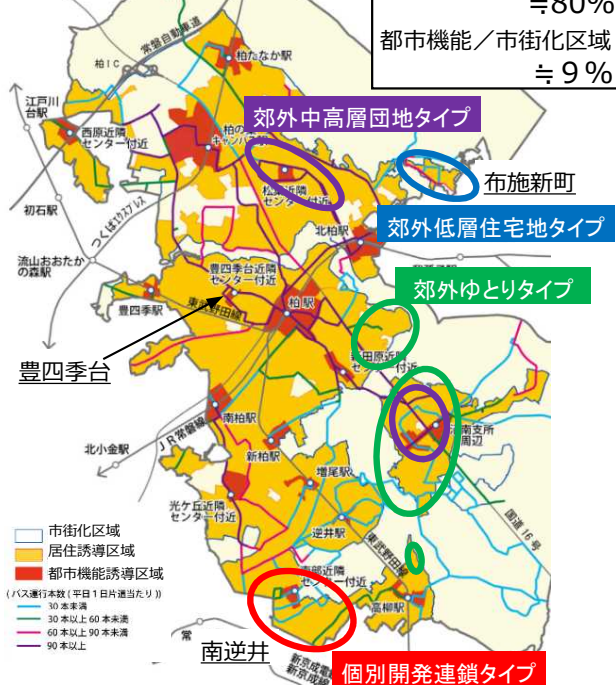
≒80%
都市機能／市街化区域
≒９％

常磐自動車道
柏たなか駅
柏ＩＣ
江戸川台駅
西原近隣センター付近
柏の葉キャンパス駅
郊外中高層団地タイプ
松葉近隣センター付近
布施新町
初石駅
つくばエクスプレス
北柏駅
郊外低層住宅地タイプ
流山おおたかの森駅
豊四季台近隣センター付近
郊外ゆとりタイプ
豊四季駅
東武野田線
柏駅
豊四季台
藤心近隣センター付近
南柏駅
沼南支所周辺
北小金駅
ＪＲ常磐線
新柏駅
増尾駅
光ケ丘近隣センター付近
国道16号
市街化区域
居住誘導区域
都市機能誘導区域
（バス運行本数（平日１日片道当たり））
30本未満
30本以上60本未満
60本以上90本未満
90本以上
逆井駅
南部近隣センター付近
東武野田線
高柳駅
南逆井
新京成電鉄新京成線
個別開発連鎖タイプ